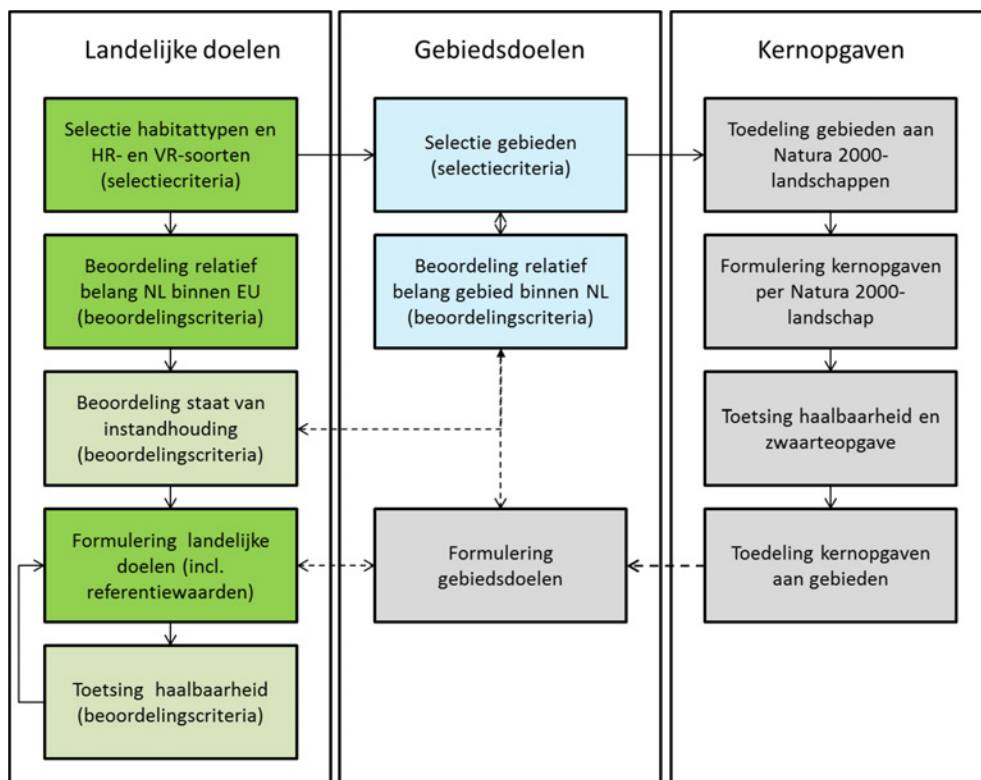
Landelijke doelen

Selectie habitattypen en HR- en VR-soorten (selectiecriteria)

Beoordeling relatief belang NL binnen EU (beoordelingscriteria)

Beoordeling staat van instandhouding (beoordelingscriteria)

Formulering landelijke doelen (incl. referentiewaarden)

Toetsing haalbaarheid (beoordelingscriteria)

Gebiedsdoelen

Selectie gebieden (selectiecriteria)

Beoordeling relatief belang gebied binnen NL (beoordelingscriteria)

Formulering gebiedsdoelen

Kernopgaven

Toedeling gebieden aan Natura 2000-landschappen

Formulering kernopgaven per Natura 2000-landschap

Toetsing haalbaarheid en zwaarteopgave

Toedeling kernopgaven aan gebieden